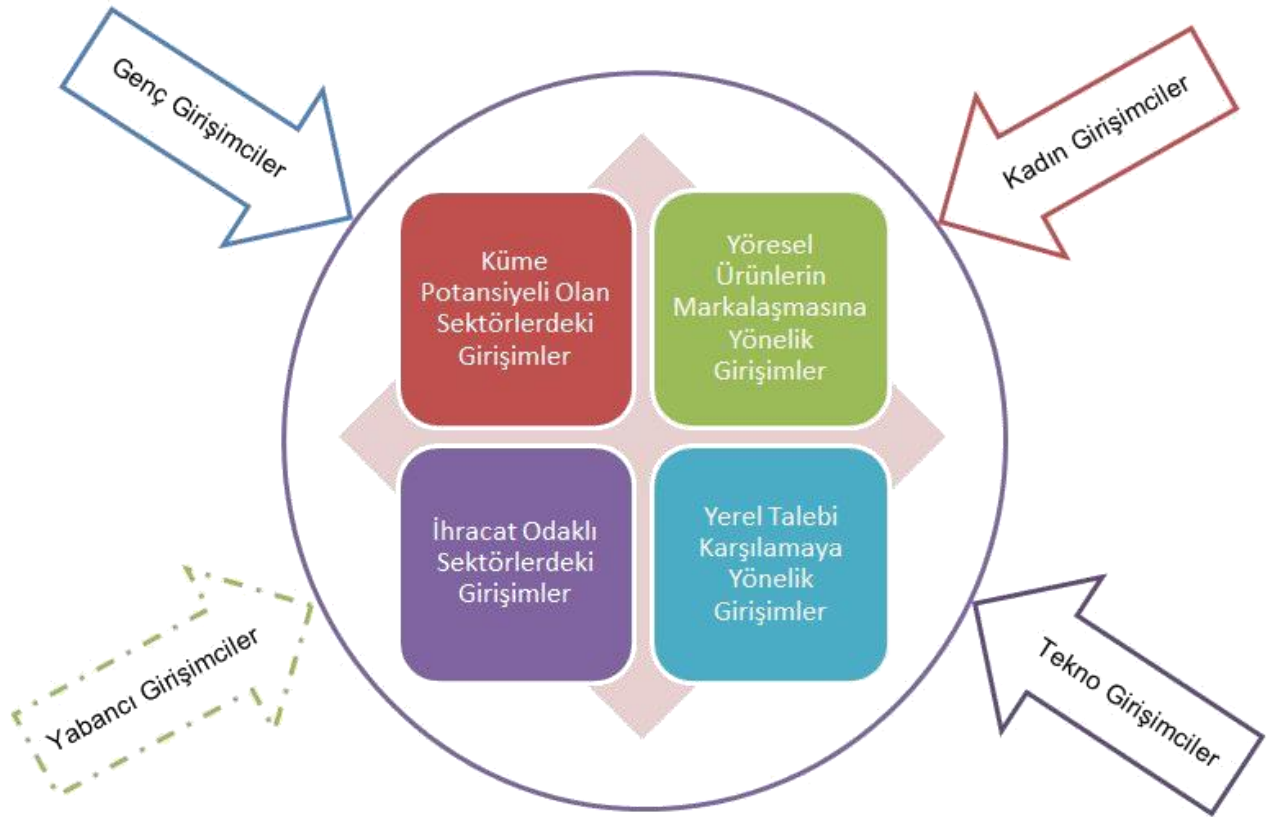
Genç Girişimciler

Kadın Girişimciler

Küme Potansiyeli Olan Sektörlerdeki Girişimler

Yöresel Ürünlerin Markalaşmasına Yönelik Girişimler

İhracat Odaklı Sektörlerdeki Girişimler

Yerel Talebi Karşılamaya Yönelik Girişimler

Yabancı Girişimciler

Tekno Girişimciler